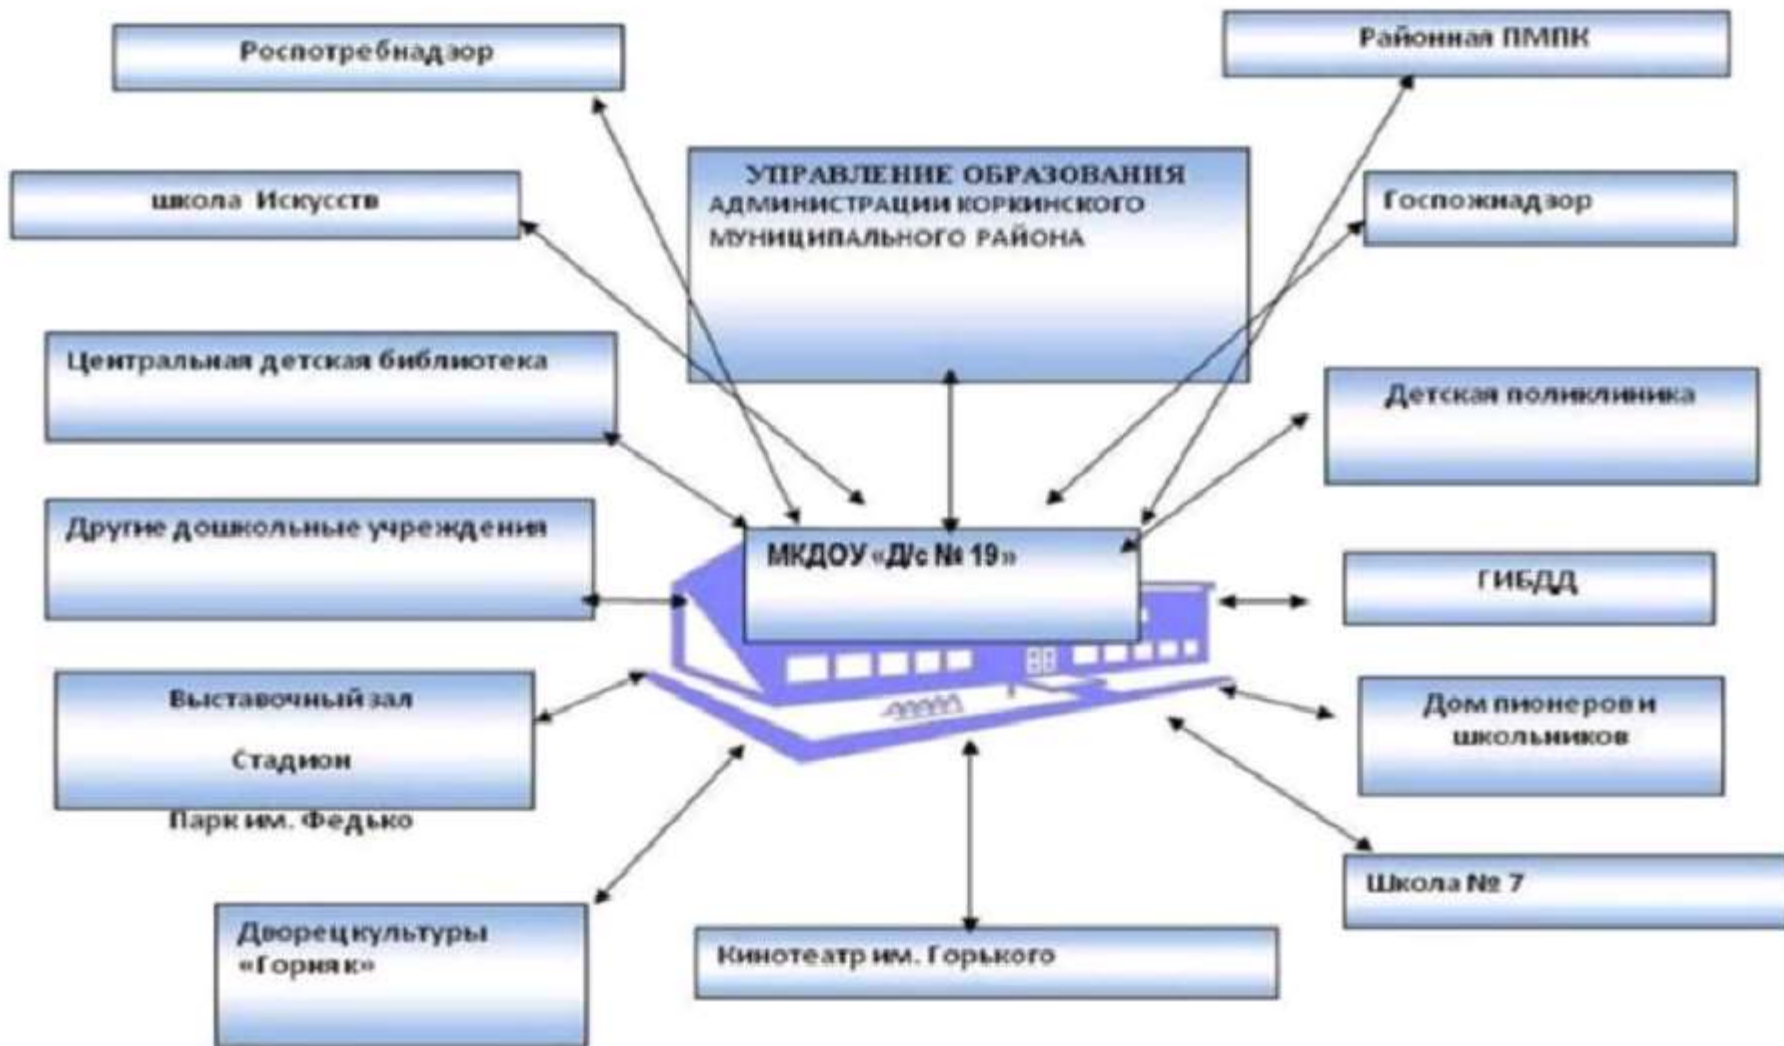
Роспотребнадзор

Районная ПМПК

школа Искусств

УПРАВЛЕНИЕ ОБРАЗОВАНИЯ АДМИНИСТРАЦИИ КОРКИНСКОГО МУНИЦИПАЛЬНОГО РАЙОНА

Госпожнадзор

Центральная детская библиотека

Детская поликлиника

Другие дошкольные учреждения

МКДОУ «Д/с № 19»

ГИБДД

Выставочный зал

Стадион

Парк им. Федько

Дом пионеров и школьников

Школа № 7

Дворец культуры «Горняк»

Кинотеатр им. Горького